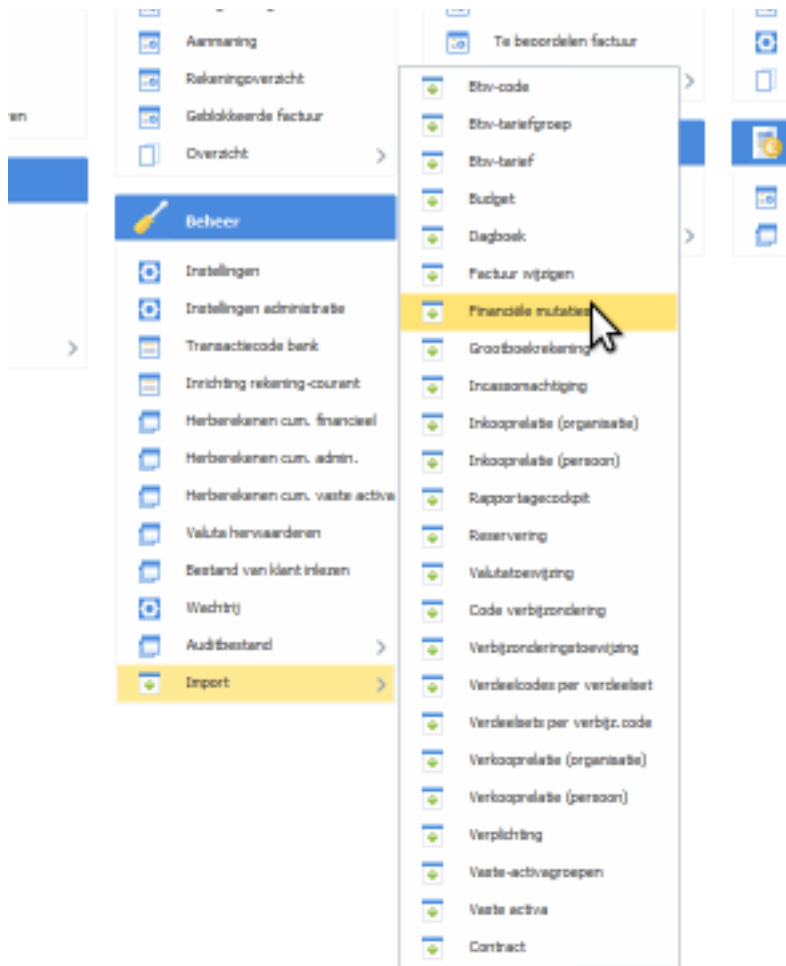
en

Aanmaning
Rekeningoverzicht
Geblokkeerde factuur
Overzicht

Beheer
Instellingen
Instellingen administratie
Transactiecode bank
Inrichting rekening-courant
Herberekenen cum. financieel
Herberekenen cum. admin.
Herberekenen cum. vaste activa
Valuta herwaarderen
Bestand van klant inlezen
Wachtrij
Auditbestand
Import

Te beoordelen factuur

Btw-code
Btw-tariefgroep
Btw-tarief
Budget
Dagboek
Factuur wijzigen
Financiële mutaties
Grootboekrekening
Incassomachtiging
Inkooprelatie (organisatie)
Inkooprelatie (persoon)
Rapportagecockpit
Reservering
Valutatoewijzing
Code verbijzondering
Verbijzonderingstoewijzing
Verdeelcodes per verdeelset
Verdeelsets per verbijz. code
Verkooprelatie (organisatie)
Verkooprelatie (persoon)
Verplichting
Vaste-activagroepen
Vaste activa
Contract